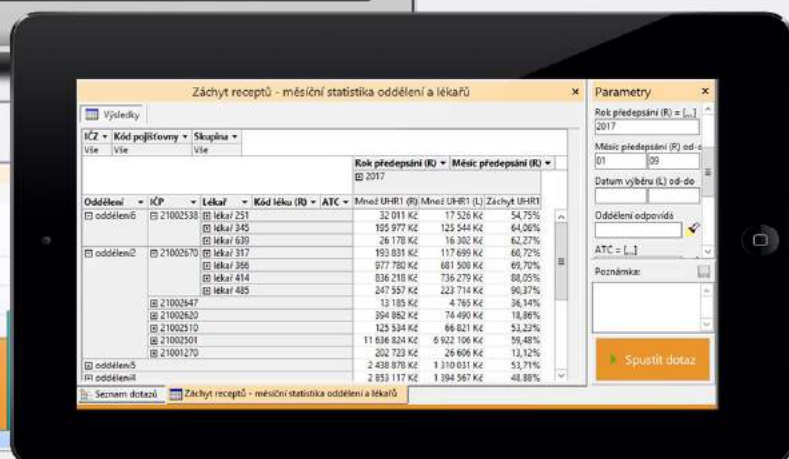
Záchyt receptů - měsíční statistika oddělení a lékařů ×

Výsledky

| IČZ ▾ | Kód pojišťovny ▾ | Skupina ▾ |
|---|---|---|
| Vše | Vše | Vše |

Rok předepsání (R) ▾ Měsíc předepsání (R) ▾
⊞ 2017

| Oddělení ▾ | IČP ▾ | Lékař ▾ | Kód léku (R) ▾ | ATC ▾ | Množ UHR1 (R) | Množ UHR1 (L) | Záchyt UHR1 |
|---|---|---|---|---|---|---|---|
| ⊟ oddělení6 | ⊟ 21002538 | ⊞ lékař 251 | | | 32 011 Kč | 17 526 Kč | 54,75% |
| | | ⊞ lékař 345 | | | 195 977 Kč | 125 544 Kč | 64,06% |
| | | ⊞ lékař 639 | | | 26 178 Kč | 16 302 Kč | 62,27% |
| ⊟ oddělení2 | ⊟ 21002670 | ⊞ lékař 317 | | | 193 831 Kč | 117 699 Kč | 60,72% |
| | | ⊞ lékař 366 | | | 977 780 Kč | 681 508 Kč | 69,70% |
| | | ⊞ lékař 414 | | | 836 218 Kč | 736 279 Kč | 88,05% |
| | | ⊞ lékař 485 | | | 247 557 Kč | 223 714 Kč | 90,37% |
| | ⊞ 21002647 | | | | 13 185 Kč | 4 765 Kč | 36,14% |
| | ⊞ 21002620 | | | | 394 862 Kč | 74 490 Kč | 18,86% |
| | ⊞ 21002510 | | | | 125 534 Kč | 66 821 Kč | 53,23% |
| | ⊞ 21002501 | | | | 11 636 824 Kč | 6 922 106 Kč | 59,48% |
| | ⊞ 21001270 | | | | 202 723 Kč | 26 606 Kč | 13,12% |
| ⊞ oddělení5 | | | | | 2 438 878 Kč | 1 310 031 Kč | 53,71% |
| ⊞ oddělení4 | | | | | 2 853 117 Kč | 1 394 567 Kč | 48,88% |

Seznam dotazů | Záchyt receptů - měsíční statistika oddělení a lékařů

Parametry ×
Rok předepsání (R) = [...]
2017
Měsíc předepsání (R) od-d
01 09
Datum výběru (L) od-do
Oddělení odpovídá
ATC = [...]
Poznámka:
Spustit dotaz